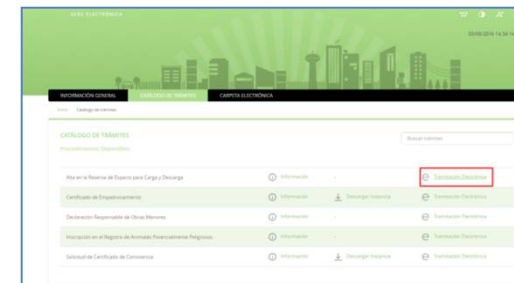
SEDE ELECTRÓNICA

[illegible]

INFORMACIÓN GENERAL | CATÁLOGO DE TRÁMITES | CARPETA ELECTRÓNICA

Inicio · Catálogo de trámites

CATÁLOGO DE TRÁMITES

Procedimientos Disponibles

Buscar trámites

| | | | |
|---|---|---|---|
| Alta en la Reserva de Espacio para Carga y Descarga | Información | - | Tramitación Electrónica |
| Certificado de Empadronamiento | Información | Descargar Instancia | Tramitación Electrónica |
| Declaración Responsable de Obras Menores | Información | - | Tramitación Electrónica |
| Inscripción en el Registro de Animales Potencialmente Peligrosos | Información | - | Tramitación Electrónica |
| Solicitud de Certificado de Convivencia | Información | Descargar Instancia | Tramitación Electrónica |